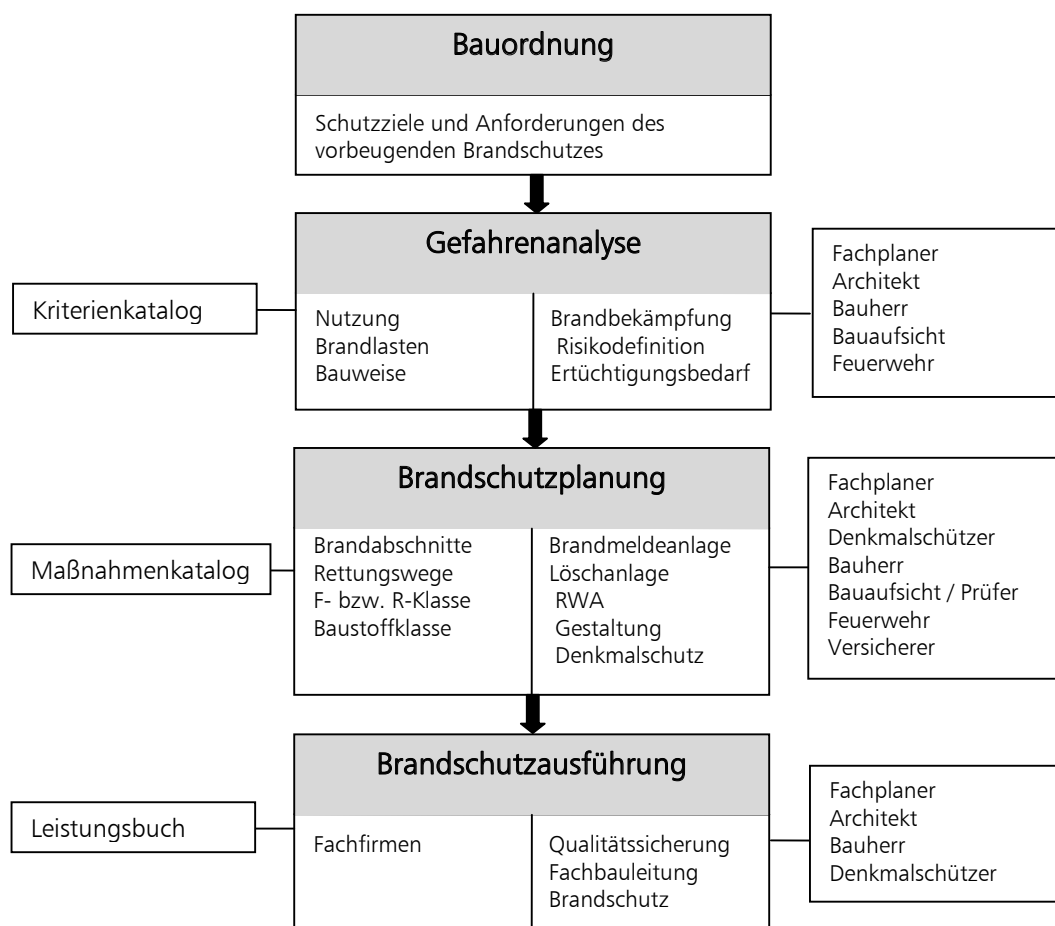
Bauordnung

Schutzziele und Anforderungen des vorbeugenden Brandschutzes

Gefahrenanalyse

Kriterienkatalog

Nutzung
Brandlasten
Bauweise

Brandbekämpfung
Risikodefinition
Ertüchtigungsbedarf

Fachplaner
Architekt
Bauherr
Bauaufsicht
Feuerwehr

Brandschutzplanung

Maßnahmenkatalog

Brandabschnitte
Rettungswege
F- bzw. R-Klasse
Baustoffklasse

Brandmeldeanlage
Löschanlage
RWA
Gestaltung
Denkmalschutz

Fachplaner
Architekt
Denkmalschützer
Bauherr
Bauaufsicht / Prüfer
Feuerwehr
Versicherer

Brandschutzausführung

Leistungsbuch

Fachfirmen

Qualitätssicherung
Fachbauleitung
Brandschutz

Fachplaner
Architekt
Bauherr
Denkmalschützer